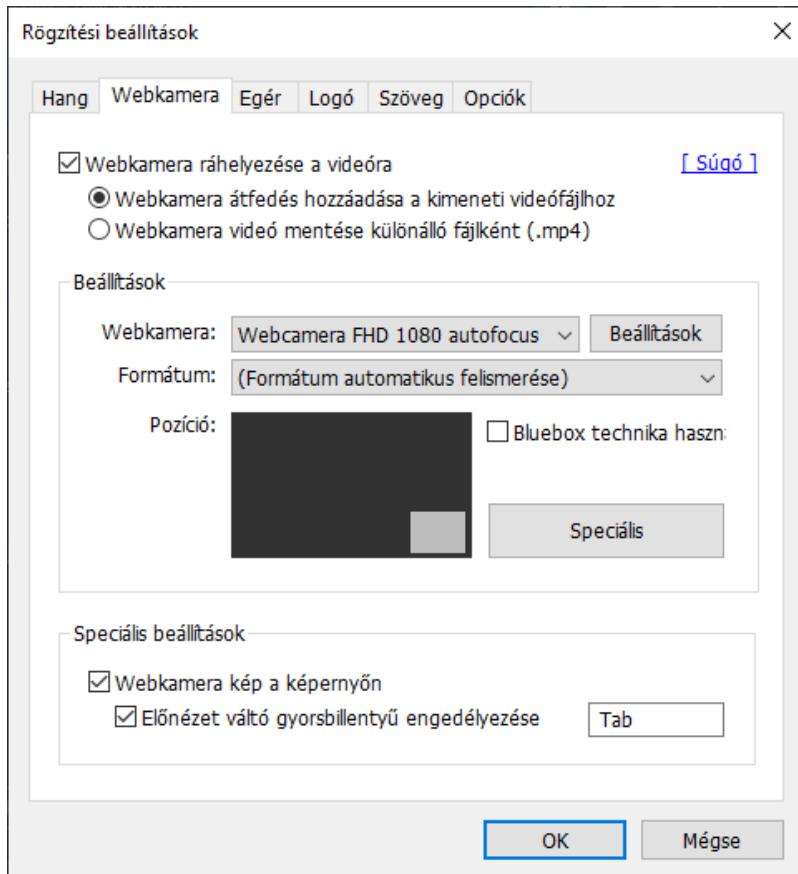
Rögzítési beállítások

×

Hang Webkamera Egér Logó Szöveg Opciók

Webkamera ráhelyezése a videóra

[ Súgó ]

Webkamera átfedés hozzáadása a kimeneti videófájlhoz

Webkamera videó mentése különálló fájlként (.mp4)

Beállítások

Webkamera: Webcamera FHD 1080 autofocus Beállítások

Formátum: (Formátum automatikus felismerése)

Pozíció:

Bluebox technika haszn

Speciális

Speciális beállítások

Webkamera kép a képernyőn

Előnézet váltó gyorsbillentyű engedélyezése Tab

OK Mégse